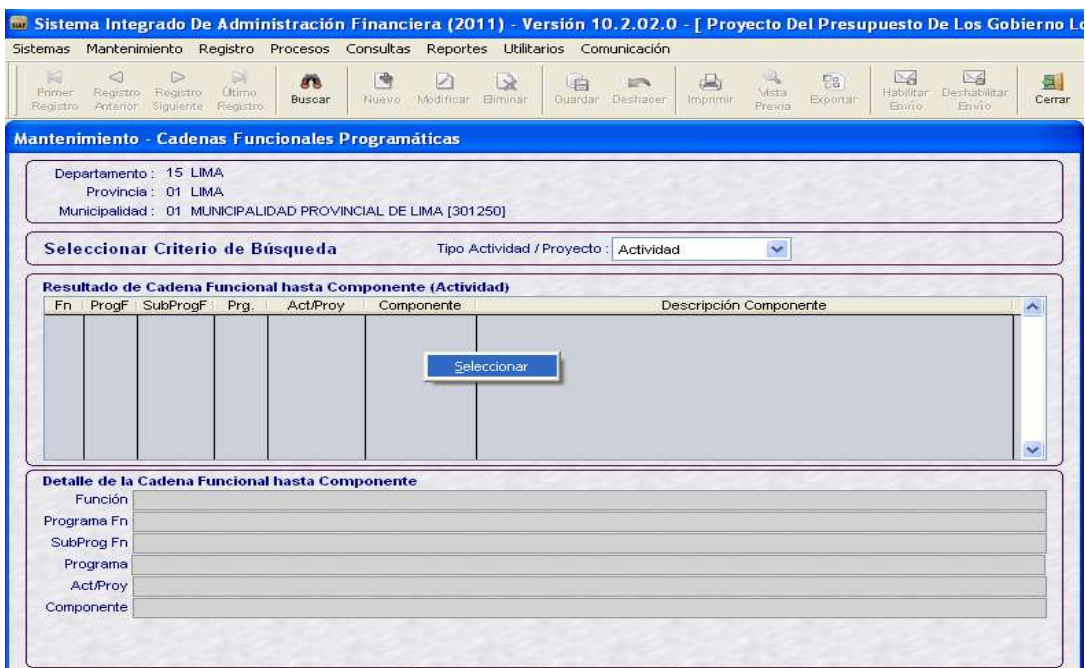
Sistema Integrado De Administración Financiera (2011) - Versión 10.2.02.0 - [ Proyecto Del Presupuesto De Los Gobierno Lo

Sistemas Mantenimiento Registro Procesos Consultas Reportes Utilitarios Comunicación

Primer Registro | Registro Anterior | Registro Siguiente | Último Registro | Buscar | Nuevo | Modificar | Eliminar | Guardar | Deshacer | Imprimir | Vista Previa | Exportar | Habilitar Envío | Deshabilitar Envío | Cerrar

Mantenimiento - Cadenas Funcionales Programáticas

Departamento : 15 LIMA
Provincia : 01 LIMA
Municipalidad : 01 MUNICIPALIDAD PROVINCIAL DE LIMA [301250]

Seleccionar Criterio de Búsqueda

Tipo Actividad / Proyecto : Actividad

Resultado de Cadena Funcional hasta Componente (Actividad)

| Fn | ProgF | SubProgF | Prg. | Act/Proy | Componente | Descripción Componente |
|---|---|---|---|---|---|---|

Seleccionar

Detalle de la Cadena Funcional hasta Componente
Función
Programa Fn
SubProg Fn
Programa
Act/Proy
Componente